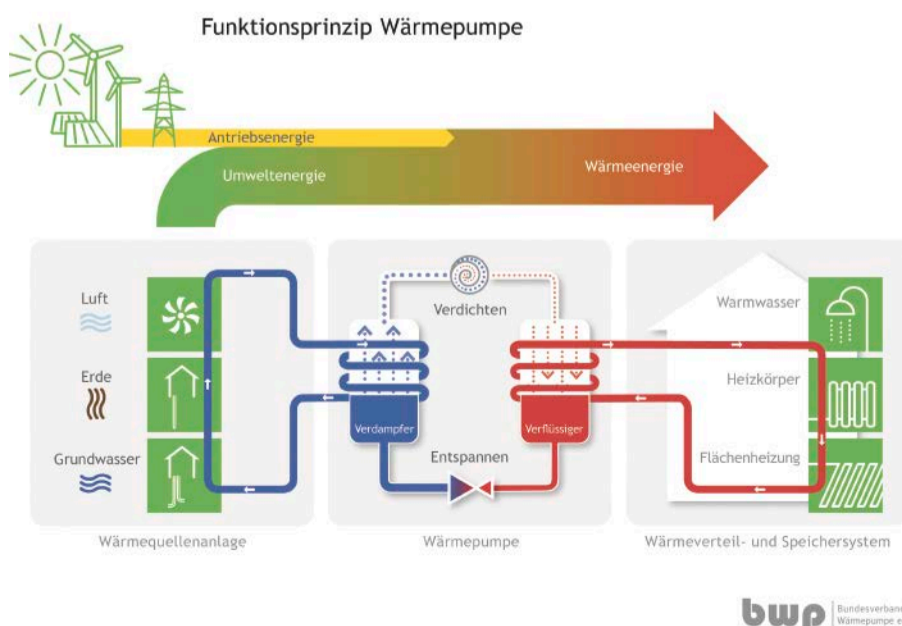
Funktionsprinzip Wärmepumpe

Antriebsenergie

Umweltenergie

Wärmeenergie

Luft

Erde

Grundwasser

Verdichten

Verdampfer

Verflüssiger

Entspannen

Warmwasser

Heizkörper

Flächenheizung

Wärmequellenanlage

Wärmepumpe

Wärmeverteil- und Speichersystem

bwp Bundesverban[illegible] Wärmepumpe e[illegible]